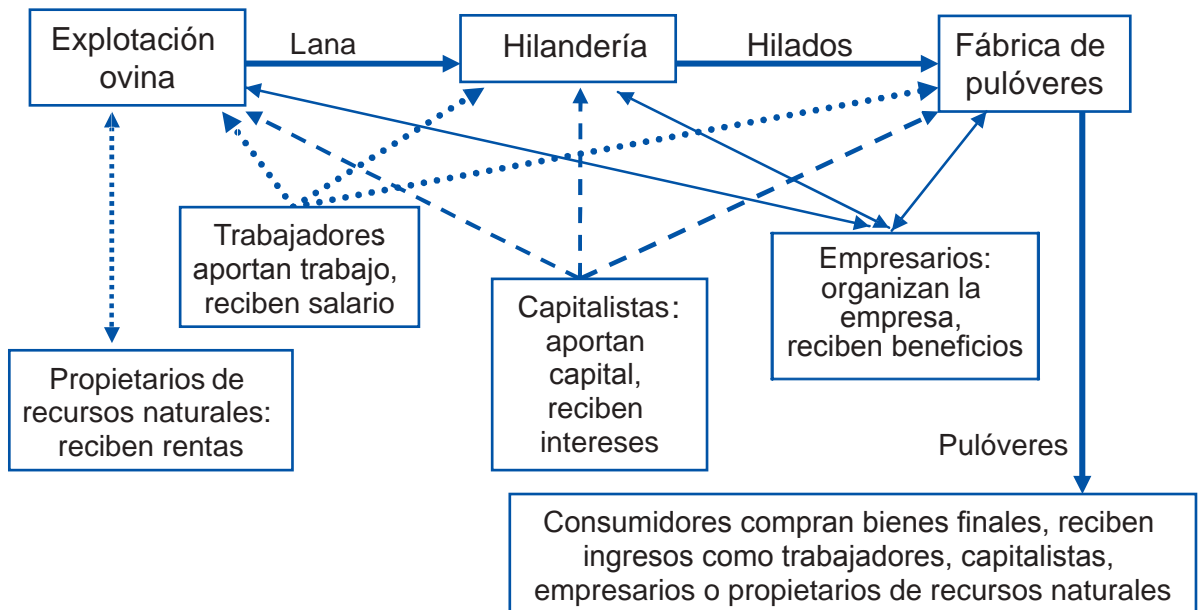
Explotación ovina

Lana

Hilandería

Hilados

Fábrica de pulóveres

Trabajadores aportan trabajo, reciben salario

Capitalistas: aportan capital, reciben intereses

Empresarios: organizan la empresa, reciben beneficios

Propietarios de recursos naturales: reciben rentas

Pulóveres

Consumidores compran bienes finales, reciben ingresos como trabajadores, capitalistas, empresarios o propietarios de recursos naturales